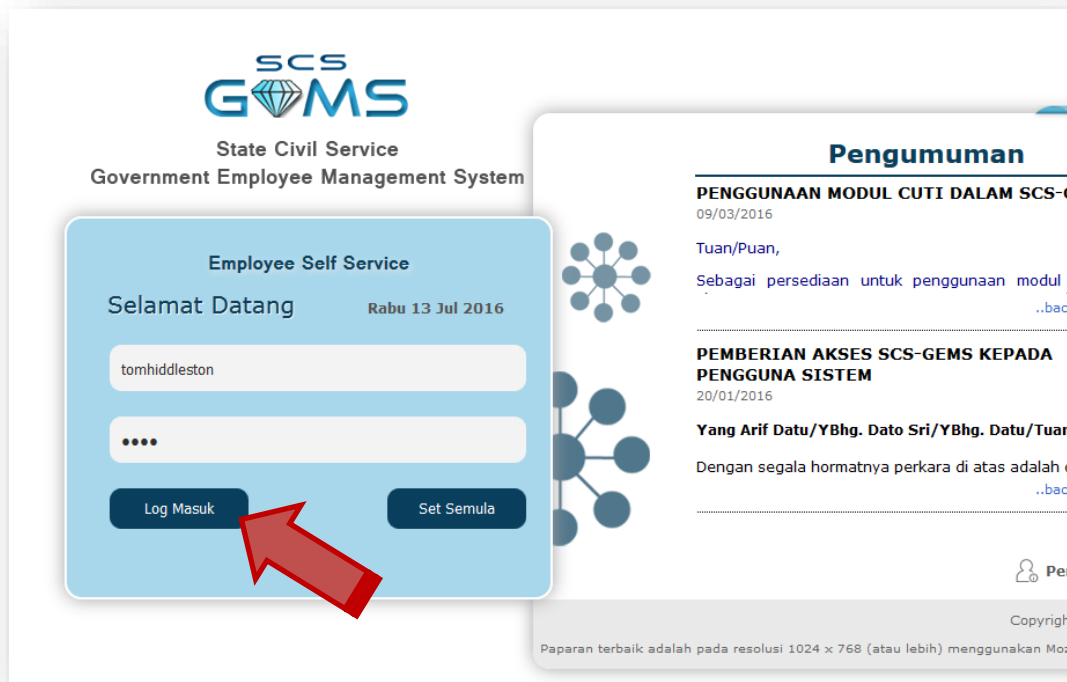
SCS
GEMS
State Civil Service
Government Employee Management System

Employee Self Service
Selamat Datang
Rabu 13 Jul 2016
tomhiddleston
••••
Log Masuk
Set Semula

Pengumuman

PENGGUNAAN MODUL CUTI DALAM SCS-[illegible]
09/03/2016
Tuan/Puan,
Sebagai persediaan untuk penggunaan modul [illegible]
..bac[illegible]

PEMBERIAN AKSES SCS-GEMS KEPADA PENGGUNA SISTEM
20/01/2016
Yang Arif Datu/YBhg. Dato Sri/YBhg. Datu/Tuan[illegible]
Dengan segala hormatnya perkara di atas adalah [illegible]
..bac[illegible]

Pe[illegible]

Copyrigh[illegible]
Paparan terbaik adalah pada resolusi 1024 x 768 (atau lebih) menggunakan Mo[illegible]